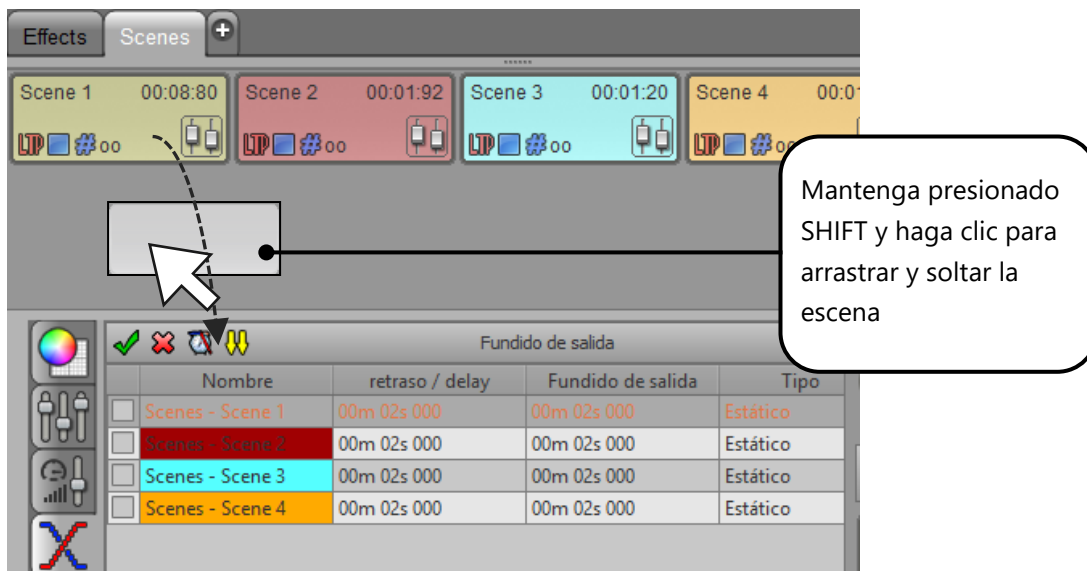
Effects Scenes

Scene 1 00:08:80
LTP # 00

Scene 2 00:01:92
LTP # 00

Scene 3 00:01:20
LTP # 00

Scene 4 00:0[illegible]
LTP # 0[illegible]

Mantenga presionado SHIFT y haga clic para arrastrar y soltar la escena

Fundido de salida

| | Nombre | retraso / delay | Fundido de salida | Tipo |
|---|---|---|---|---|
| | Scenes - Scene 1 | 00m 02s 000 | 00m 02s 000 | Estático |
| | Scenes - Scene 2 | 00m 02s 000 | 00m 02s 000 | Estático |
| | Scenes - Scene 3 | 00m 02s 000 | 00m 02s 000 | Estático |
| | Scenes - Scene 4 | 00m 02s 000 | 00m 02s 000 | Estático |